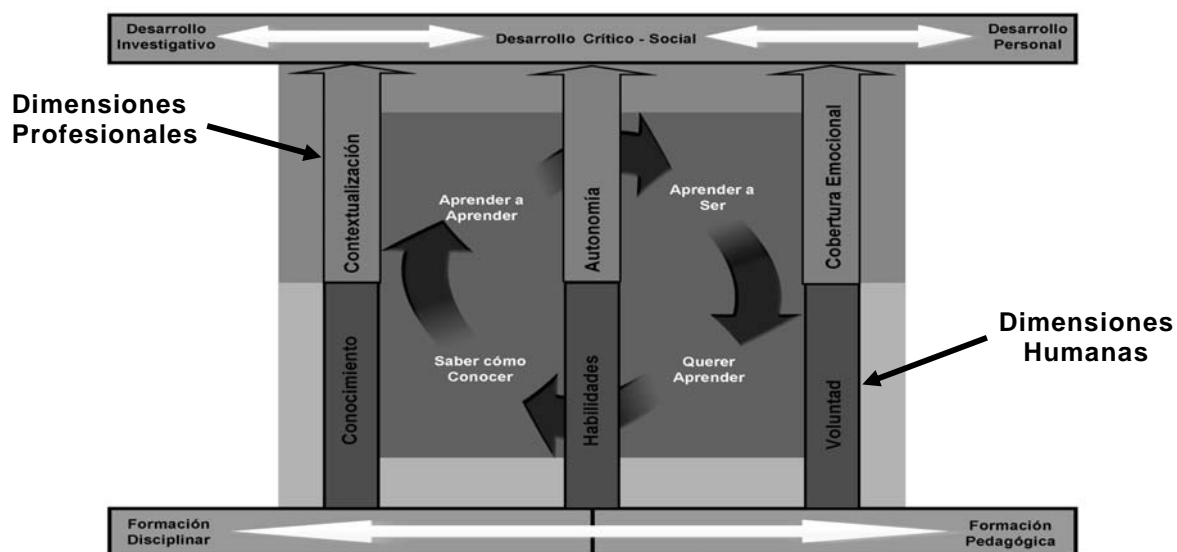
Desarrollo Investigativo

Desarrollo Crítico - Social

Desarrollo Personal

Dimensiones Profesionales

Contextualización

Autonomía

Cobertura Emocional

Aprender a Aprender

Aprender a Ser

Conocimiento

Habilidades

Voluntad

Saber cómo Conocer

Querer Aprender

Dimensiones Humanas

Formación Disciplinar

Formación Pedagógica